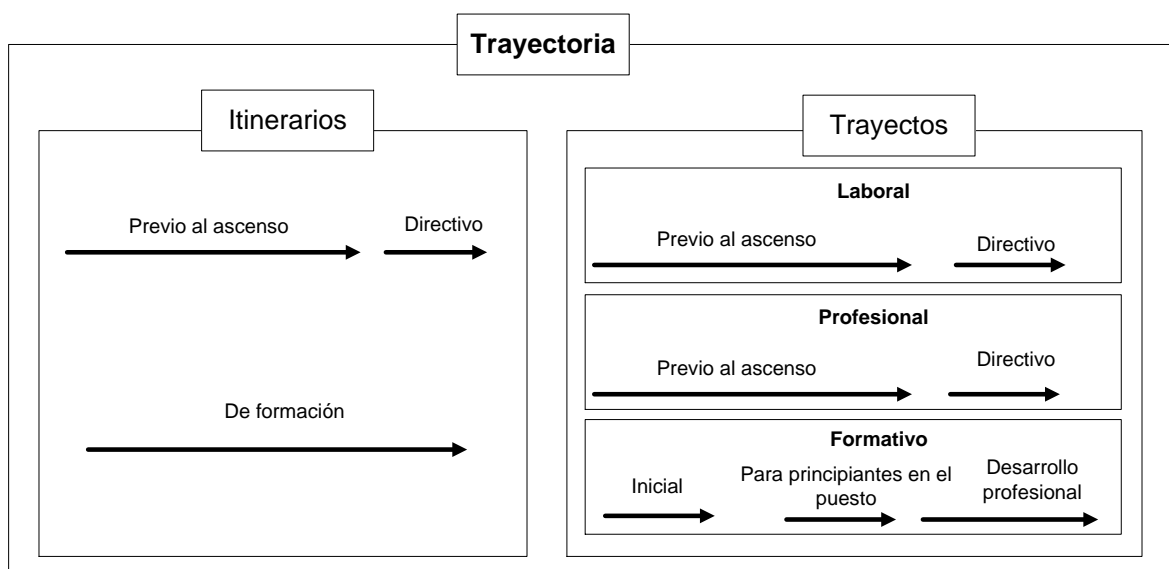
Trayectoria

Itinerarios

Previo al ascenso

Directivo

De formación

Trayectos

Laboral

Previo al ascenso

Directivo

Profesional

Previo al ascenso

Directivo

Formativo

Inicial

Para principiantes en el puesto

Desarrollo profesional